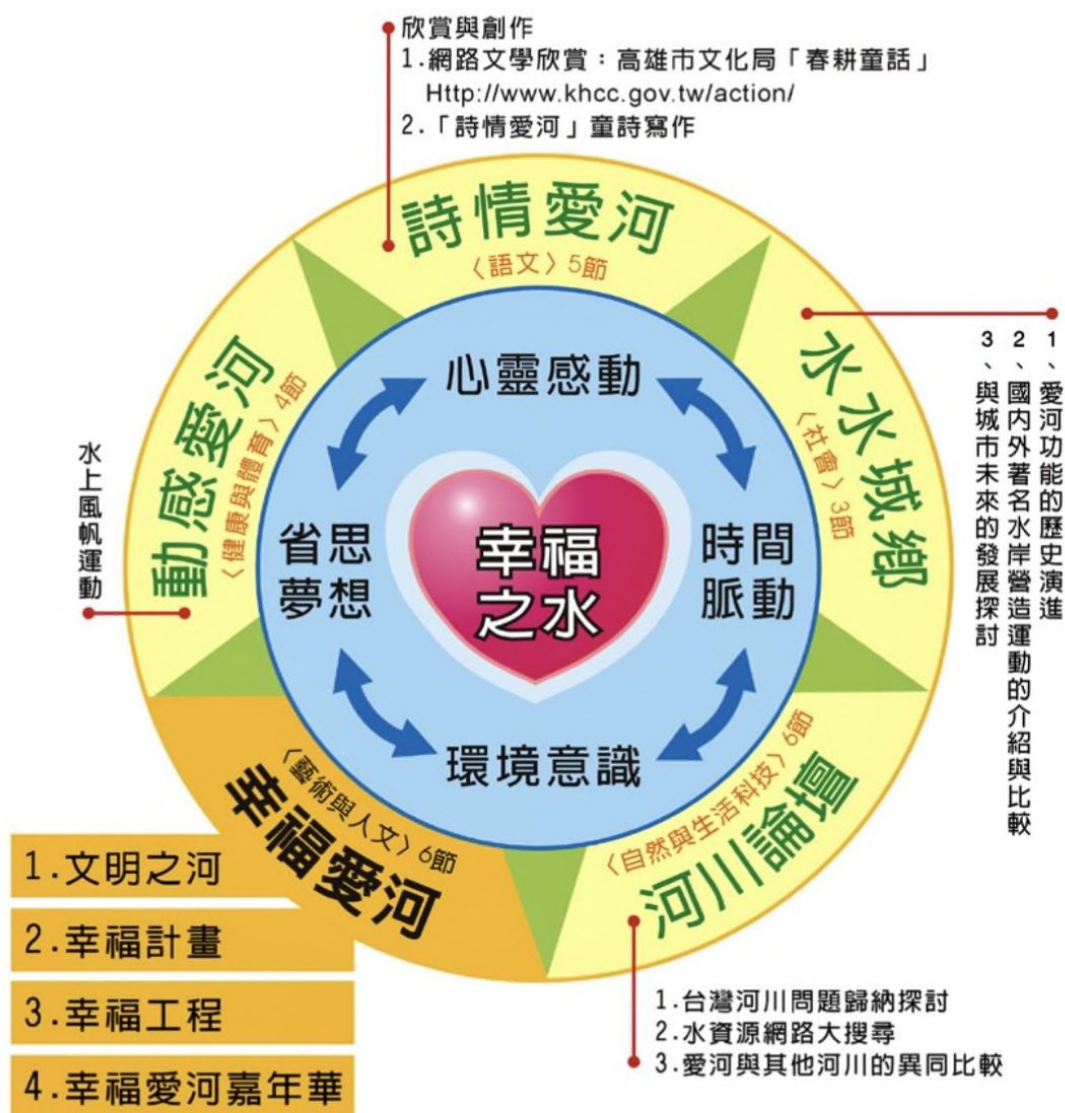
欣賞與創作
1.網路文學欣賞：高雄市文化局「春耕童話」
Http://www.khcc.gov.tw/action/
2.「詩情愛河」童詩寫作

詩情愛河
〈語文〉5節

1、愛河功能的歷史演進
2、國內外著名水岸營造運動的介紹與比較
3、與城市未來的發展探討

水水城鄉
〈社會〉3節

動感愛河
〈健康與體育〉4節

水上風帆運動

心靈感動

省思夢想

幸福之水

時間脈動

環境意識

幸福愛河
〈藝術與人文〉6節

河川論壇
〈自然與生活科技〉6節

1.文明之河
2.幸福計畫
3.幸福工程
4.幸福愛河嘉年華

1.台灣河川問題歸納探討
2.水資源網路大搜尋
3.愛河與其他河川的異同比較